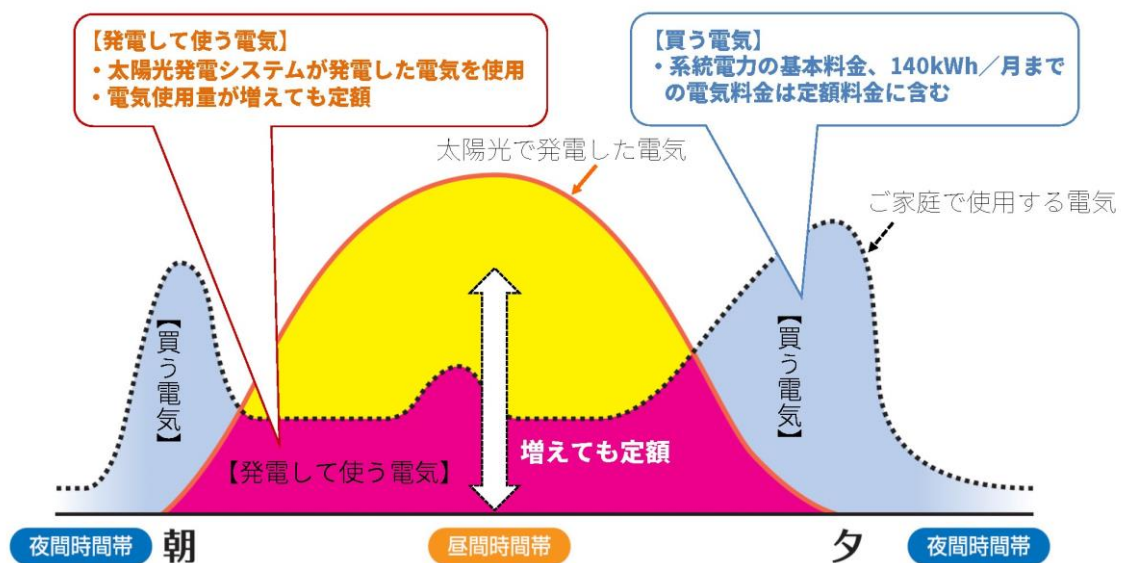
【発電して使う電気】
・太陽光発電システムが発電した電気を使用
・電気使用量が増えても定額

【買う電気】
・系統電力の基本料金、140kWh／月までの電気料金は定額料金に含む

太陽光で発電した電気

ご家庭で使用する電気

【買う電気】

【買う電気】

【発電して使う電気】

増えても定額

夜間時間帯 朝

昼間時間帯

夕 夜間時間帯